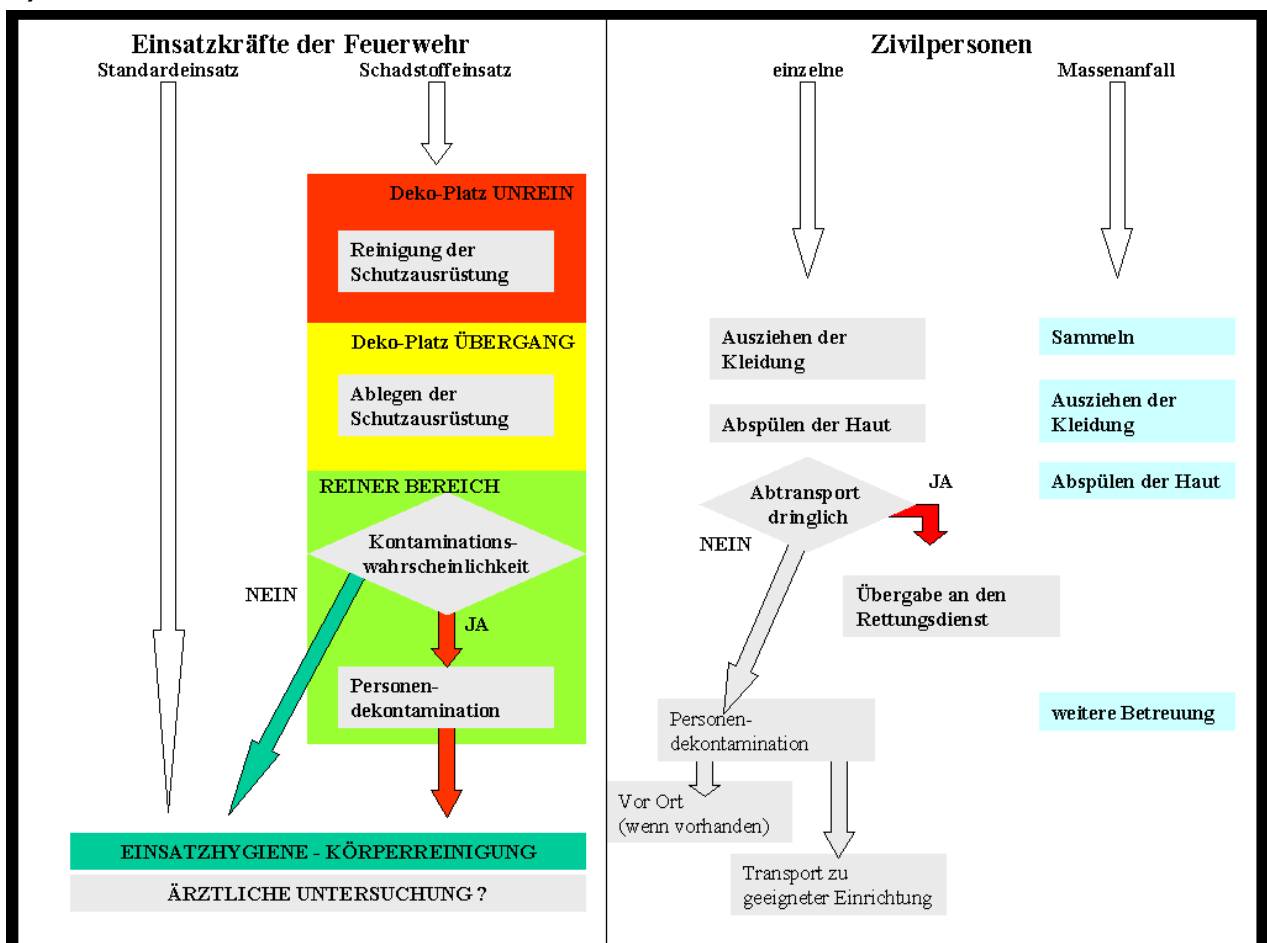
Einsatzkräfte der Feuerwehr

Standardeinsatz

Schadstoffeinsatz

Deko-Platz UNREIN

Reinigung der Schutzausrüstung

Deko-Platz ÜBERGANG

Ablegen der Schutzausrüstung

REINER BEREICH

Kontaminationswahrscheinlichkeit

NEIN

JA

Personendekontamination

EINSATZHYGIENE - KÖRPERREINIGUNG

ÄRZTLICHE UNTERSUCHUNG ?

Zivilpersonen

einzelne

Massenanfall

Ausziehen der Kleidung

Abspülen der Haut

Abtransport dringlich

JA

NEIN

Übergabe an den Rettungsdienst

Personendekontamination

Vor Ort (wenn vorhanden)

Transport zu geeigneter Einrichtung

Sammeln

Ausziehen der Kleidung

Abspülen der Haut

weitere Betreuung